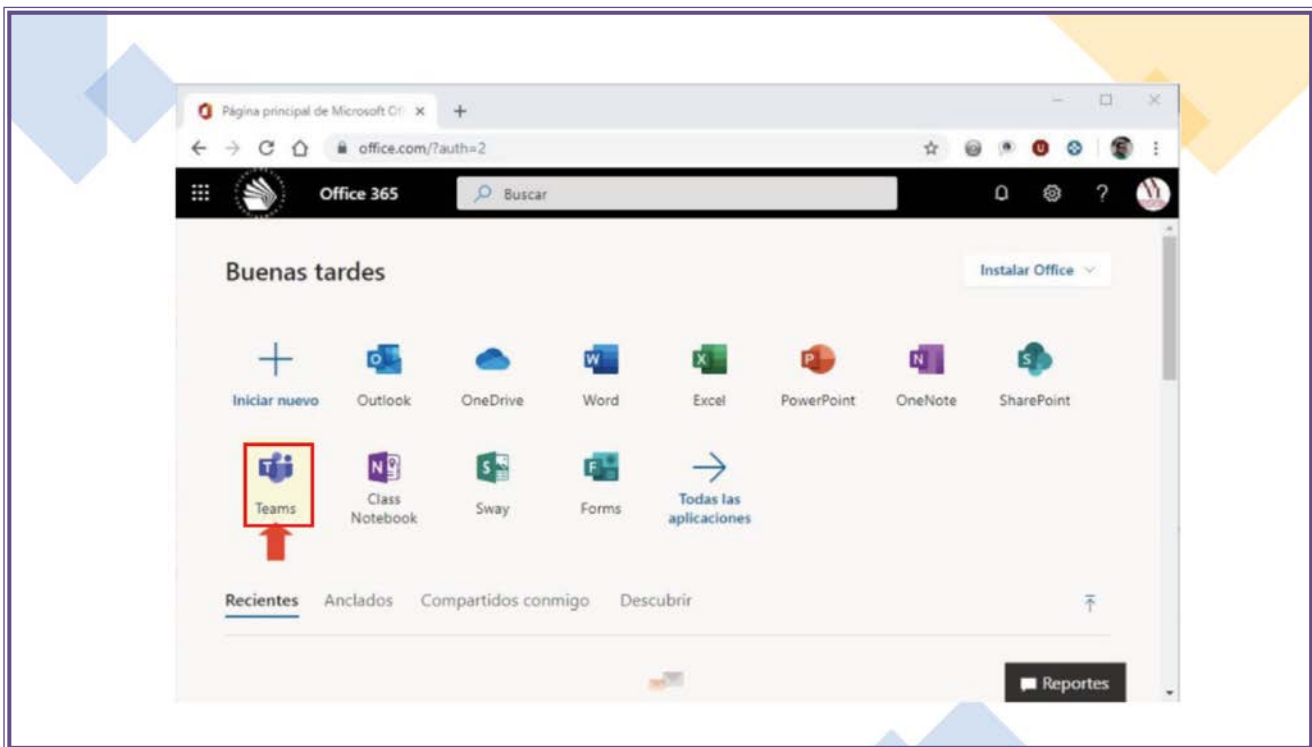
Página principal de Microsoft Of

office.com/?auth=2

Office 365

Buscar

Buenas tardes

Instalar Office

Iniciar nuevo

Outlook

OneDrive

Word

Excel

PowerPoint

OneNote

SharePoint

Teams

Class Notebook

Sway

Forms

Todas las aplicaciones

Recientes

Anclados

Compartidos conmigo

Descubrir

Reportes